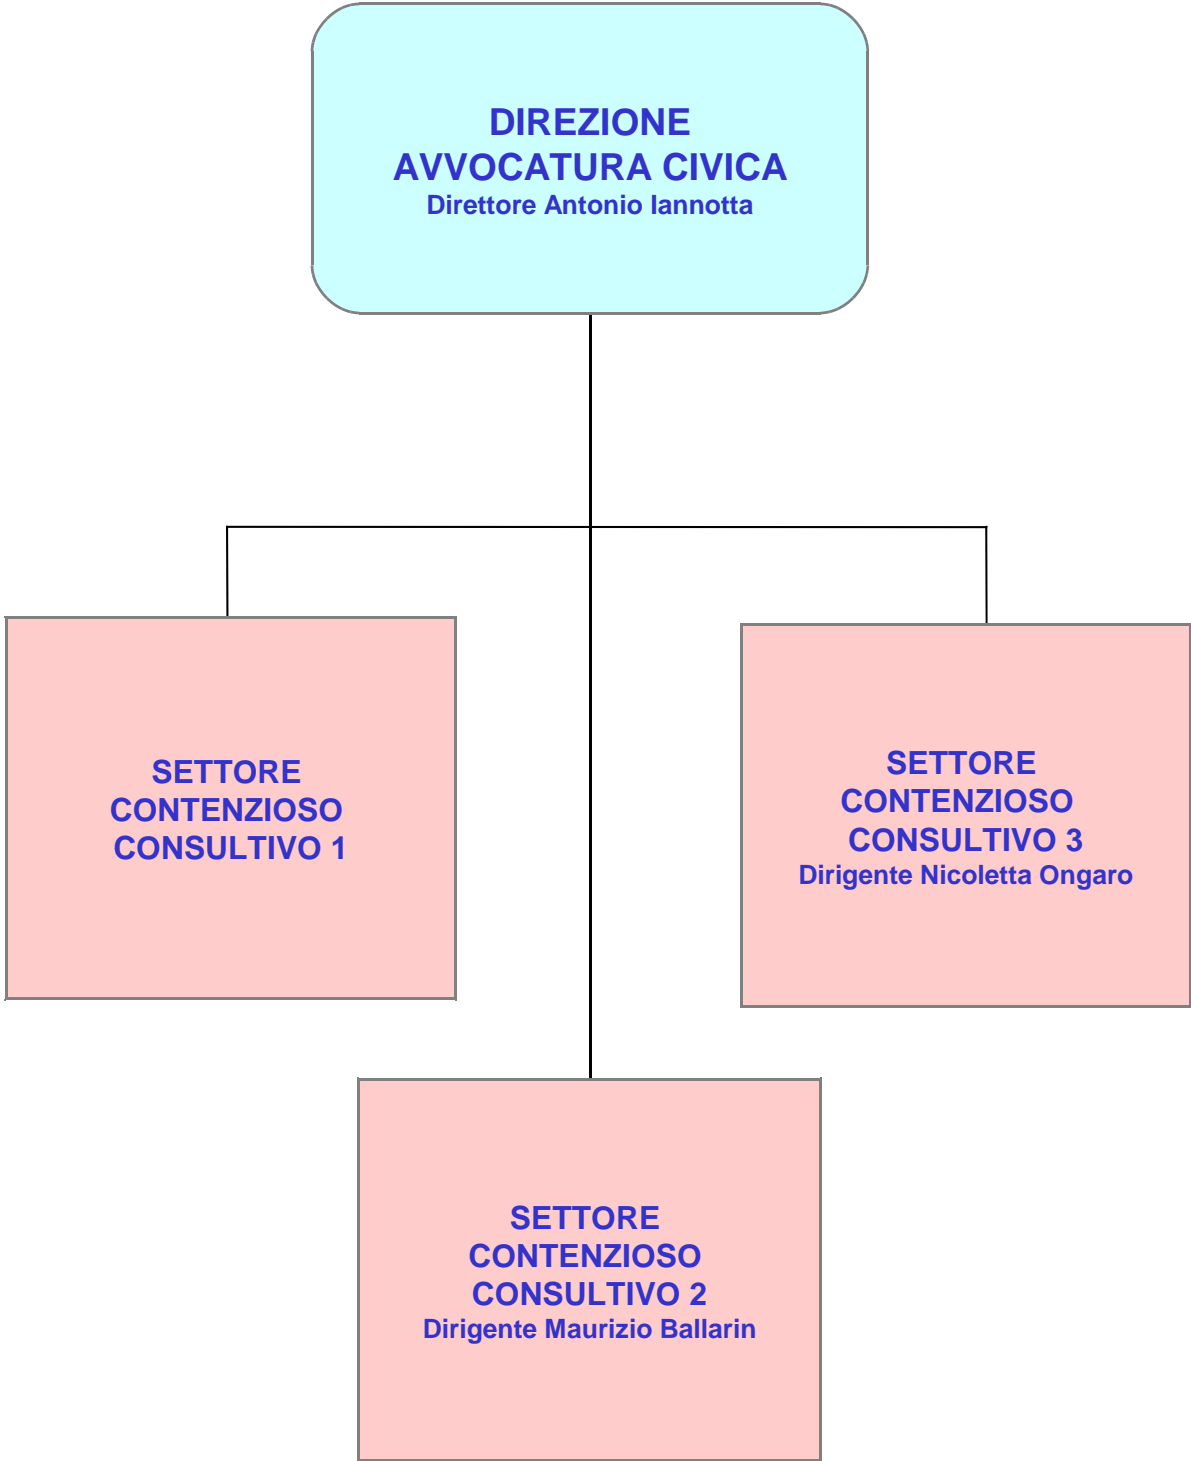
DIREZIONE
AVVOCATURA CIVICA
Direttore Antonio Iannotta

SETTORE
CONTENZIOSO
CONSULTIVO 1

SETTORE
CONTENZIOSO
CONSULTIVO 3
Dirigente Nicoletta Ongaro

SETTORE
CONTENZIOSO
CONSULTIVO 2
Dirigente Maurizio Ballarin